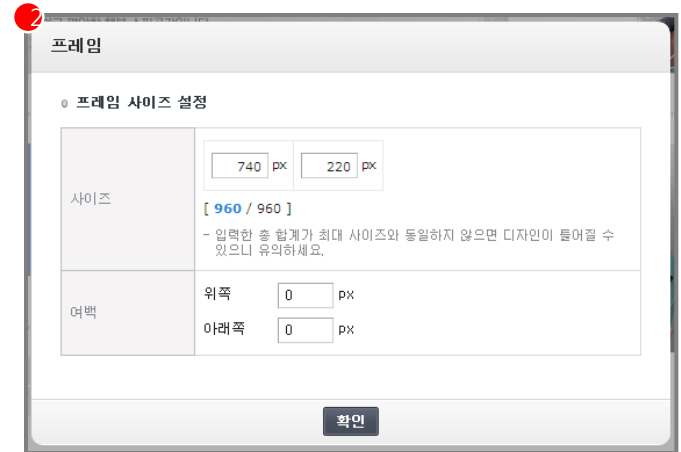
2

프레임

프레임 사이즈 설정

| 사이즈 | 740 px 220 px<br>[ 960 / 960 ]<br>- 입력한 총 합계가 최대 사이즈와 동일하지 않으면 디자인이 틀어질 수 있으니 유의하세요. |
|---|---|
| 여백 | 위쪽 0 px<br>아래쪽 0 px |

확인